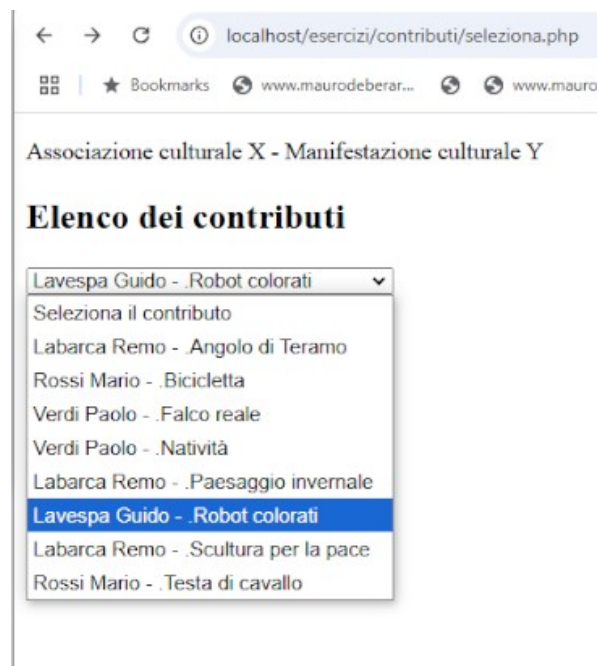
localhost/esercizi/contributi/seleziona.php

Bookmarks www.maurodeberar... www.mauro

Associazione culturale X - Manifestazione culturale Y

Elenco dei contributi

Lavespa Guido - .Robot colorati

Seleziona il contributo
Labarca Remo - .Angolo di Teramo
Rossi Mario - .Bicicletta
Verdi Paolo - .Falco reale
Verdi Paolo - .Natività
Labarca Remo - .Paesaggio invernale
Lavespa Guido - .Robot colorati
Labarca Remo - .Scultura per la pace
Rossi Mario - .Testa di cavallo